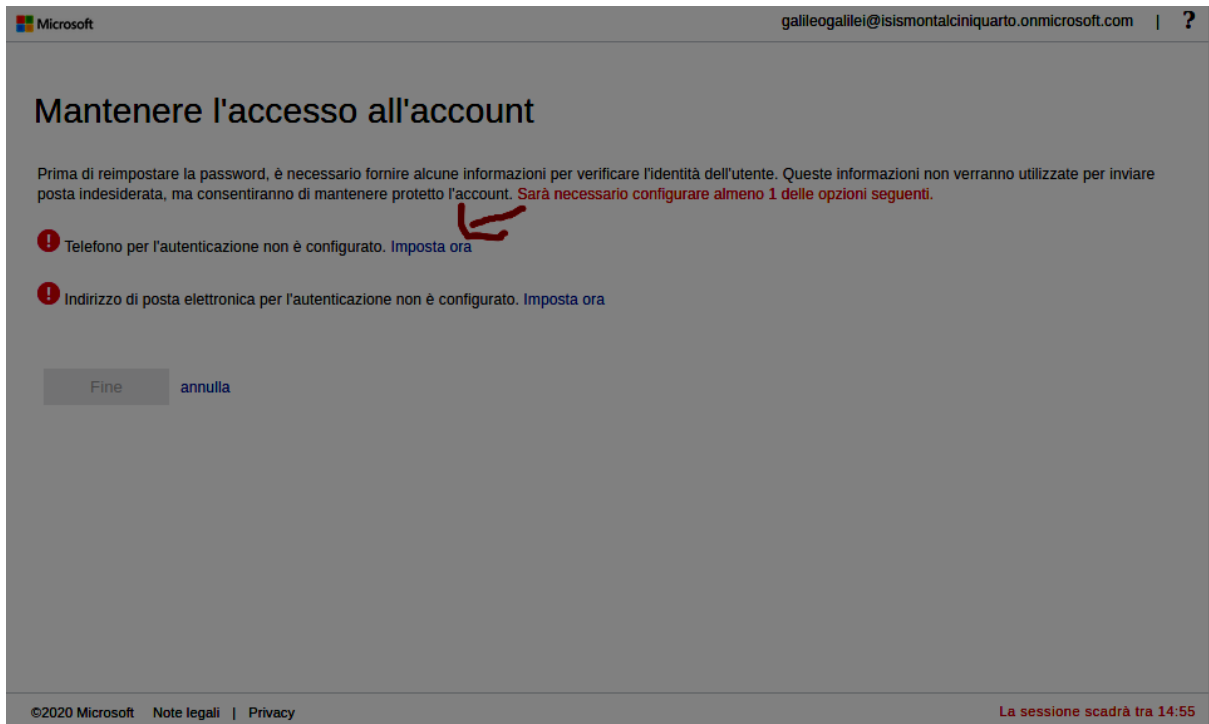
Microsoft

galileogalilei@isismontalciniquarto.onmicrosoft.com | ?

Mantenere l'accesso all'account

Prima di reimpostare la password, è necessario fornire alcune informazioni per verificare l'identità dell'utente. Queste informazioni non verranno utilizzate per inviare posta indesiderata, ma consentiranno di mantenere protetto l'account. Sarà necessario configurare almeno 1 delle opzioni seguenti.

Telefono per l'autenticazione non è configurato. Imposta ora

Indirizzo di posta elettronica per l'autenticazione non è configurato. Imposta ora

Fine annulla

©2020 Microsoft Note legali | Privacy

La sessione scadrà tra 14:55